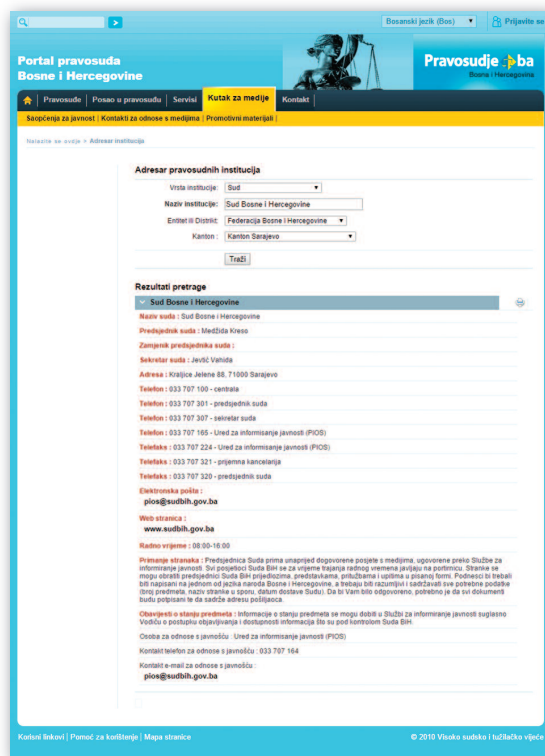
Bosanski jezik (Bos)
Prijavite se

Portal pravosuđa Bosne i Hercegovine

Pravosudje.ba
Bosna i Hercegovina

Pravosuđe | Posao u pravosuđu | Servisi | Kutak za medije | Kontakt

Saopćenja za javnost | Kontakti za odnose s medijima | Promotivni materijali |

Nalazite se ovdje > Adresar institucija

Adresar pravosudnih institucija

Vrsta institucije: Sud
Naziv institucije: Sud Bosne i Hercegovine
Entitet ili Distrikt: Federacija Bosne i Hercegovine
Kanton: Kanton Sarajevo

Traži

Rezultati pretrage

Sud Bosne i Hercegovine

Naziv suda : Sud Bosne i Hercegovine

Predsjednik suda : Meddžida Kreso

Zamjenik predsjednika suda :

Sekretar suda : Jevtić Vahida

Adresa : Kraljice Jelene 88, 71000 Sarajevo

Telefon : 033 707 100 - centrala

Telefon : 033 707 301 - predsjednik suda

Telefon : 033 707 307 - sekretar suda

Telefon : 033 707 165 - Ured za informisanje javnosti (PIOS)

Telefaks : 033 707 224 - Ured za informisanje javnosti (PIOS)

Telefaks : 033 707 321 - prijemna kancelarija

Telefaks : 033 707 320 - predsjednik suda

Elektronska pošta :
pios@sudbih.gov.ba

Web stranica :
www.sudbih.gov.ba

Radno vrijeme : 08:00-16:00

Primanje stranaka : Predsjednica Suda prima unaprijed dogovorene posjete s medijima, ugovorene preko Službe za informisanje javnosti. Svi posjetioci Suda BiH se za vrijeme trajanja radnog vremena javljaju na portirnicu. Stranke se mogu obratiti predsjednici Suda BiH prijedlozima, predstavkama, pritužbama i upitima u pisanoj formi. Podnesci bi trebali biti napisani na jednom od jezika naroda Bosne i Hercegovine, a trebaju biti razumljivi i sadržavati sve potrebne podatke (broj predmeta, naziv stranke u sporu, datum dostave Sudu). Da bi Vam bilo odgovoreno, potrebno je da svi dokumenti budu potpisani te da sadrže adresu pošiljaoca.

Obavijesti o stanju predmeta : Informacije o stanju predmeta se mogu dobiti u Službi za informiranje javnosti suglasno Vodiču o postupku objavljivanja i dostupnosti informacija što su pod kontrolom Suda BiH.

Osoba za odnose s javnošću : Ured za informisanje javnosti (PIOS)

Kontakt telefon za odnose s javnošću : 033 707 164

Kontakt e-mail za odnose s javnošću :
pios@sudbih.gov.ba

Korisni linkovi | Pomoć za korištenje | Mapa stranice

© 2010 Visoko sudsko i tužilačko vijeće